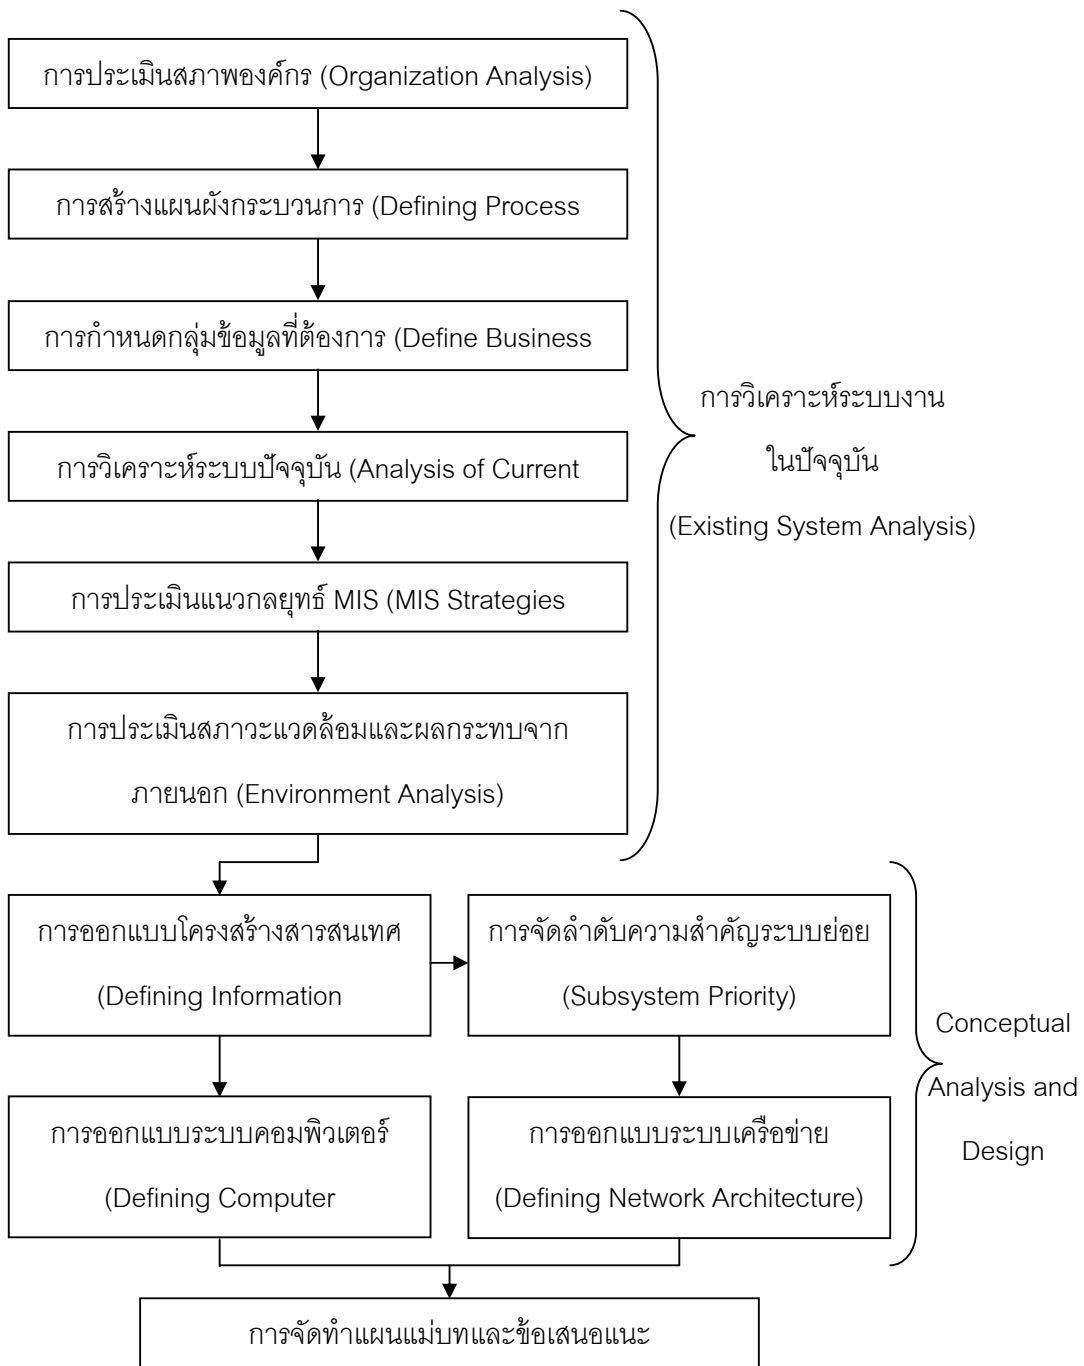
การประเมินสภาพองค์กร (Organization Analysis)

การสร้างแผนผังกระบวนการ (Defining Process

การกำหนดกลุ่มข้อมูลที่ต้องการ (Define Business

การวิเคราะห์ระบบปัจจุบัน (Analysis of Current

การประเมินแนวกลยุทธ์ MIS (MIS Strategies

การประเมินสภาวะแวดล้อมและผลกระทบจากภายนอก (Environment Analysis)

การวิเคราะห์ระบบงานในปัจจุบัน (Existing System Analysis)

การออกแบบโครงสร้างสารสนเทศ (Defining Information

การจัดลำดับความสำคัญระบบย่อย (Subsystem Priority)

การออกแบบระบบคอมพิวเตอร์ (Defining Computer

การออกแบบระบบเครือข่าย (Defining Network Architecture)

Conceptual Analysis and Design

การจัดทำแผนแม่บทและข้อเสนอแนะ